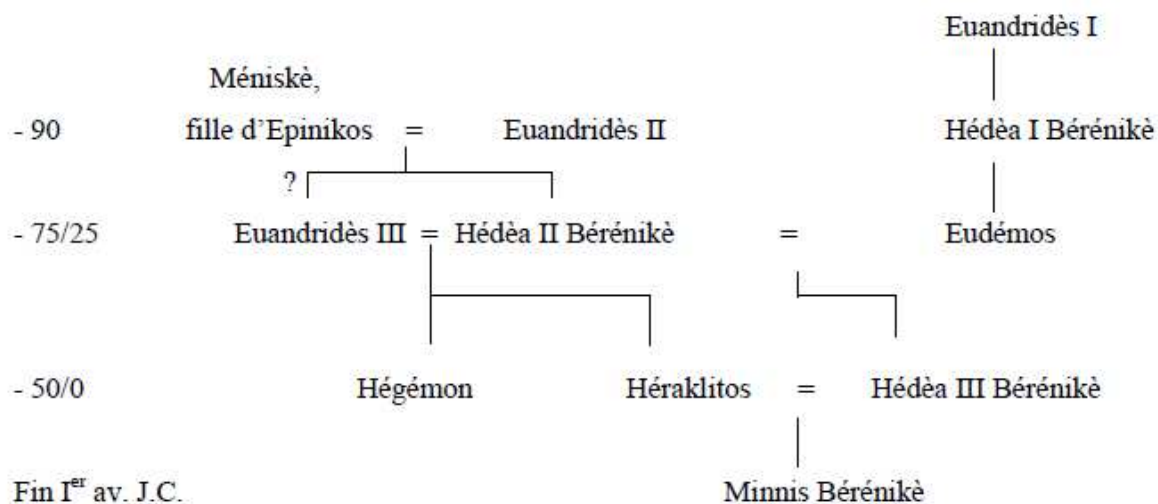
Euandridès I

Méniskè,

- 90 fille d'Epinikos = Euandridès II Hédèa I Bérénikè

?

- 75/25 Euandridès III = Hédèa II Bérénikè = Eudémos

- 50/0 Hégémon Héraklitos = Hédèa III Bérénikè

Fin I$^{er}$ av. J.C. Minnis Bérénikè